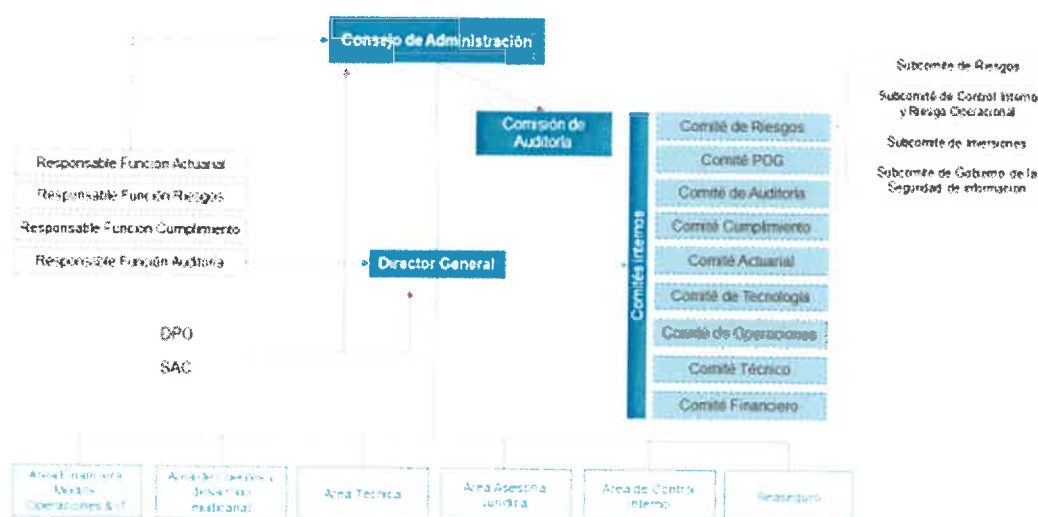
Consejo de Administración

Subcomité de Riesgos

Subcomité de Control Interno y Riesgo Operacional

Subcomité de Inversiones

Subcomité de Gobierno de la Seguridad de Información

Comisión de Auditoría

Responsable Función Actuarial

Responsable Función Riesgos

Responsable Función Cumplimiento

Responsable Función Auditoría

Director General

DPO

SAC

Comités internos

Comité de Riesgos

Comité POG

Comité de Auditoría

Comité Cumplimiento

Comité Actuarial

Comité de Tecnología

Comité de Operaciones

Comité Técnico

Comité Financiero

Área Financiera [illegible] Operaciones & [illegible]

Área de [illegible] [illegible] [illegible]

Área Técnica

Área Asesoría Jurídica

Área de Control Interno

Reaseguro